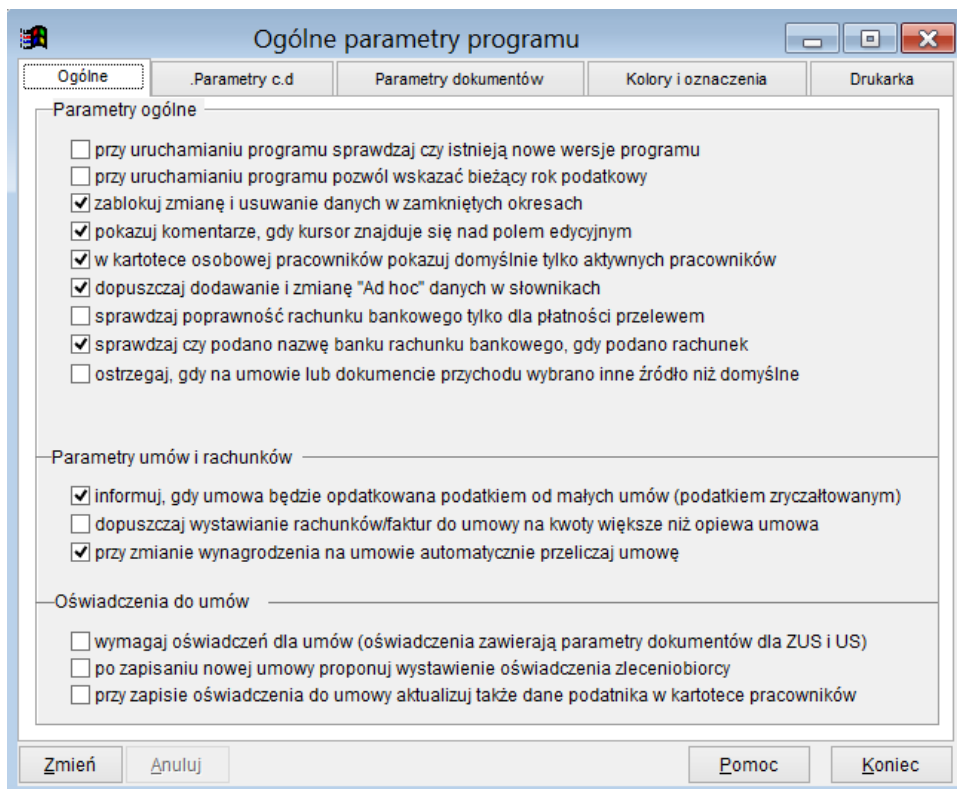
Ogólne parametry programu

Ogólne | .Parametry c.d | Parametry dokumentów | Kolory i oznaczenia | Drukarka

Parametry ogólne

przy uruchamianiu programu sprawdzaj czy istnieją nowe wersje programu
przy uruchamianiu programu pozwól wskazać bieżący rok podatkowy
zablokuj zmianę i usuwanie danych w zamkniętych okresach
pokazuj komentarze, gdy kursor znajduje się nad polem edycyjnym
w kartotece osobowej pracowników pokazuj domyślnie tylko aktywnych pracowników
dopuszczaj dodawanie i zmianę "Ad hoc" danych w słownikach
sprawdzaj poprawność rachunku bankowego tylko dla płatności przelewem
sprawdzaj czy podano nazwę banku rachunku bankowego, gdy podano rachunek
ostrzegaj, gdy na umowie lub dokumencie przychodu wybrano inne źródło niż domyślne

Parametry umów i rachunków

informuj, gdy umowa będzie opdatkowana podatkiem od małych umów (podatkiem zryczałtowanym)
dopuszczaj wystawianie rachunków/faktur do umowy na kwoty większe niż opiewa umowa
przy zmianie wynagrodzenia na umowie automatycznie przeliczaj umowę

Oświadczenia do umów

wymagaj oświadczeń dla umów (oświadczenia zawierają parametry dokumentów dla ZUS i US)
po zapisaniu nowej umowy proponuj wystawienie oświadczenia zleceniobiorcy
przy zapisie oświadczenia do umowy aktualizuj także dane podatnika w kartotece pracowników

Zmień | Anuluj | Pomoc | Koniec